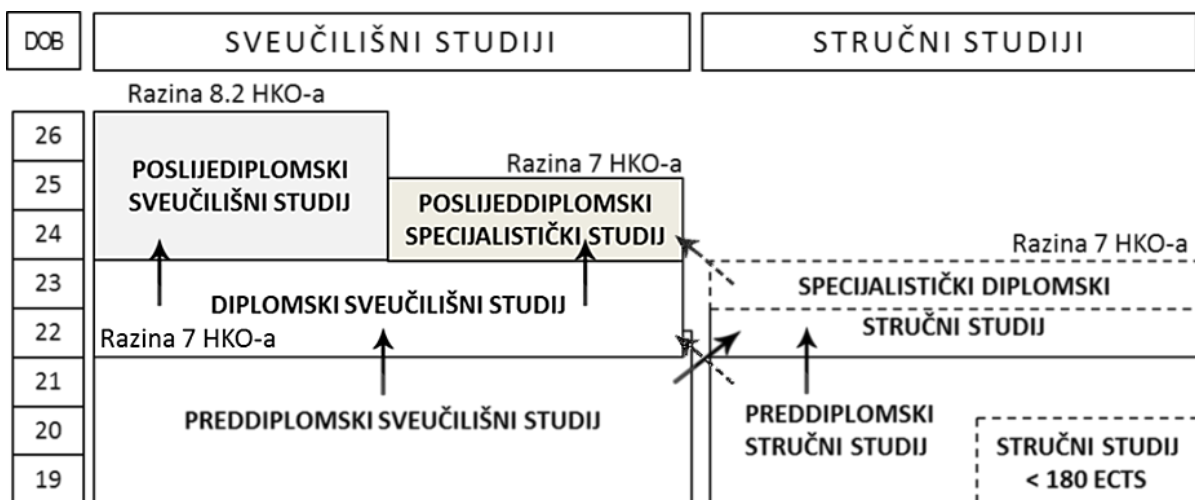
DOB

SVEUČILIŠNI STUDIJI

STRUČNI STUDIJI

Razina 8.2 HKO-a

26

25

24

23

22

21

20

19

POSLIJEDIPLOMSKI SVEUČILIŠNI STUDIJ

Razina 7 HKO-a

POSLIJEDDIPLOMSKI SPECIJALISTIČKI STUDIJ

Razina 7 HKO-a

SPECIJALISTIČKI DIPLOMSKI

DIPLOMSKI SVEUČILIŠNI STUDIJ

STRUČNI STUDIJ

Razina 7 HKO-a

PREDDIPLOMSKI SVEUČILIŠNI STUDIJ

PREDDIPLOMSKI STRUČNI STUDIJ

STRUČNI STUDIJ < 180 ECTS